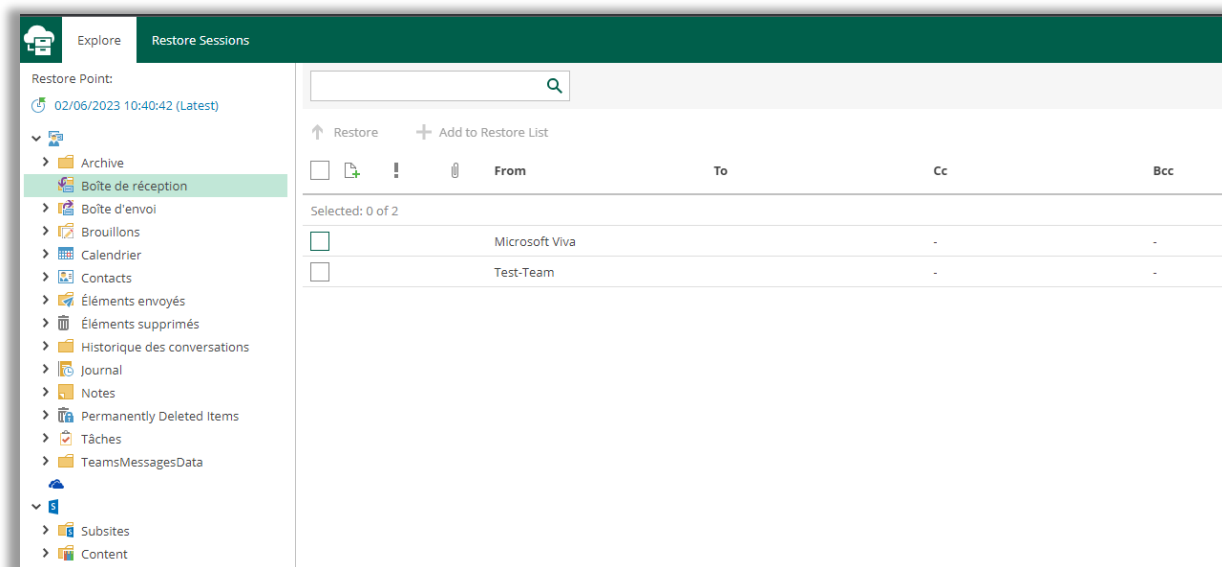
Explore Restore Sessions

Restore Point:

02/06/2023 10:40:42 (Latest)

Archive
Boîte de réception
Boîte d'envoi
Brouillons
Calendrier
Contacts
Éléments envoyés
Éléments supprimés
Historique des conversations
Journal
Notes
Permanently Deleted Items
Tâches
TeamsMessagesData

Subsites
Content

Restore Add to Restore List

| | | ! | | From | To | Cc | Bcc |
|---|---|---|---|---|---|---|---|
| Selected: 0 of 2 | | | | | | | |
| | | | | Microsoft Viva | | - | - |
| | | | | Test-Team | | - | - |